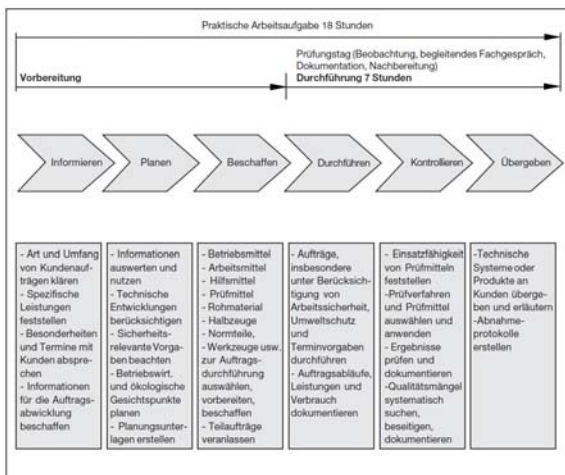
Praktische Arbeitsaufgabe 18 Stunden

Vorbereitung

Prüfungstag (Beobachtung, begleitendes Fachgespräch, Dokumentation, Nachbereitung)
Durchführung 7 Stunden

Informieren

Planen

Beschaffen

Durchführen

Kontrollieren

Übergeben

- Art und Umfang von Kundenaufträgen klären
- Spezifische Leistungen feststellen
- Besonderheiten und Termine mit Kunden absprechen
- Informationen für die Auftragsabwicklung beschaffen

- Informationen auswerten und nutzen
- Technische Entwicklungen berücksichtigen
- Sicherheitsrelevante Vorgaben beachten
- Betriebswirt. und ökologische Gesichtspunkte planen
- Planungsunterlagen erstellen

- Betriebsmittel
- Arbeitsmittel
- Hilfsmittel
- Prüfmittel
- Rohmaterial
- Halbzeuge
- Normteile,
- Werkzeuge usw. zur Auftragsdurchführung auswählen, vorbereiten, beschaffen
- Teilaufträge veranlassen

- Aufträge, insbesondere unter Berücksichtigung von Arbeitssicherheit, Umweltschutz und Terminvorgaben durchführen
- Auftragsabläufe, Leistungen und Verbrauch dokumentieren

- Einsatzfähigkeit von Prüfmitteln feststellen
-Prüfverfahren und Prüfmittel auswählen und anwenden
- Ergebnisse prüfen und dokumentieren
-Qualitätsmängel systematisch suchen, beseitigen, dokumentieren

-Technische Systeme oder Produkte an Kunden übergeben und erläutern
-Abnahmeprotokolle erstellen